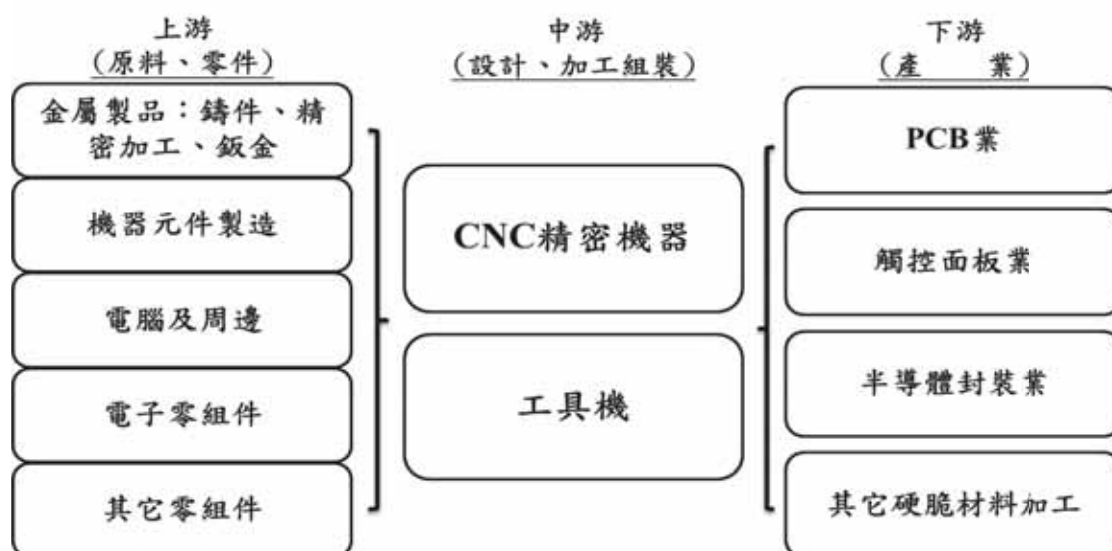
上游
（原料、零件）

金屬製品：鑄件、精密加工、鈑金

機器元件製造

電腦及周邊

電子零組件

其它零組件

中游
（設計、加工組裝）

CNC精密機器

工具機

下游
（產　　業）

PCB業

觸控面板業

半導體封裝業

其它硬脆材料加工